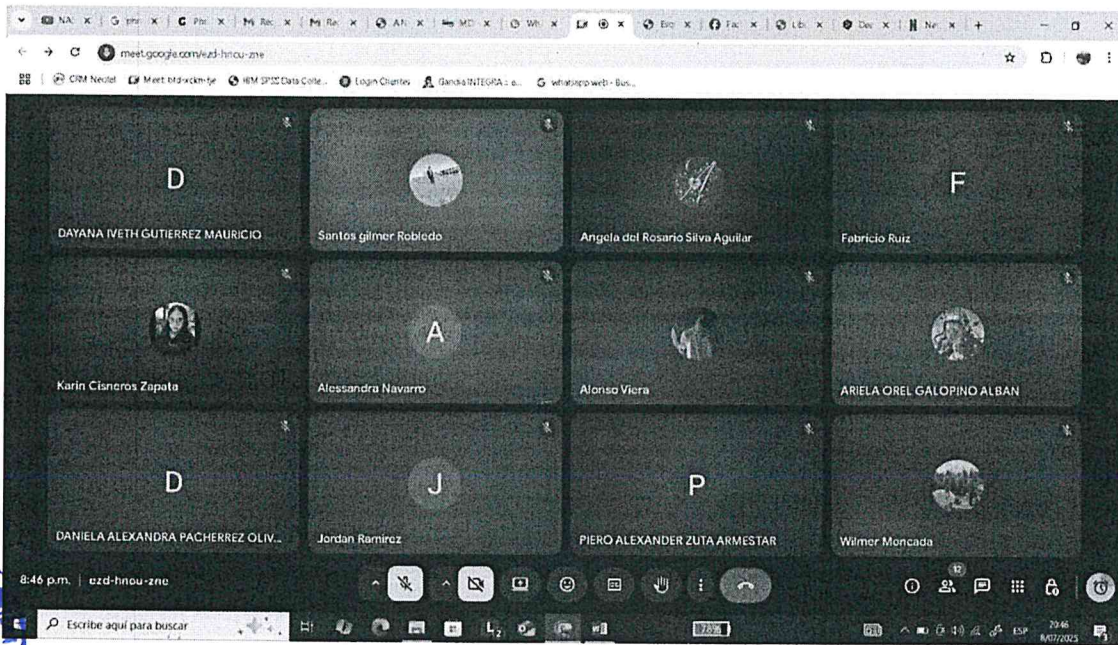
meet.google.com/ezd-hnou-zne

CRM Neotel   Meet: bfd-xckm-tje   IBM SPSS Data Colle...   Login Clientes   Gandia INTEGRA :: e...   whatsapp web - Bus...

D
DAYANA IVETH GUTIERREZ MAURICIO

Santos gilmer Robledo

Angela del Rosario Silva Aguilar

F
Fabricio Ruiz

Karin Cisneros Zapata

A
Alessandra Navarro

Alonso Viera

ARIELA OREL GALOPINO ALBAN

D
DANIELA ALEXANDRA PACHERREZ OLIV...

J
Jordan Ramirez

P
PIERO ALEXANDER ZUTA ARMESTAR

Wilmer Moncada

8:46 p.m. | ezd-hnou-zne

12

Escribe aquí para buscar

ESP 20:46 8/07/2025